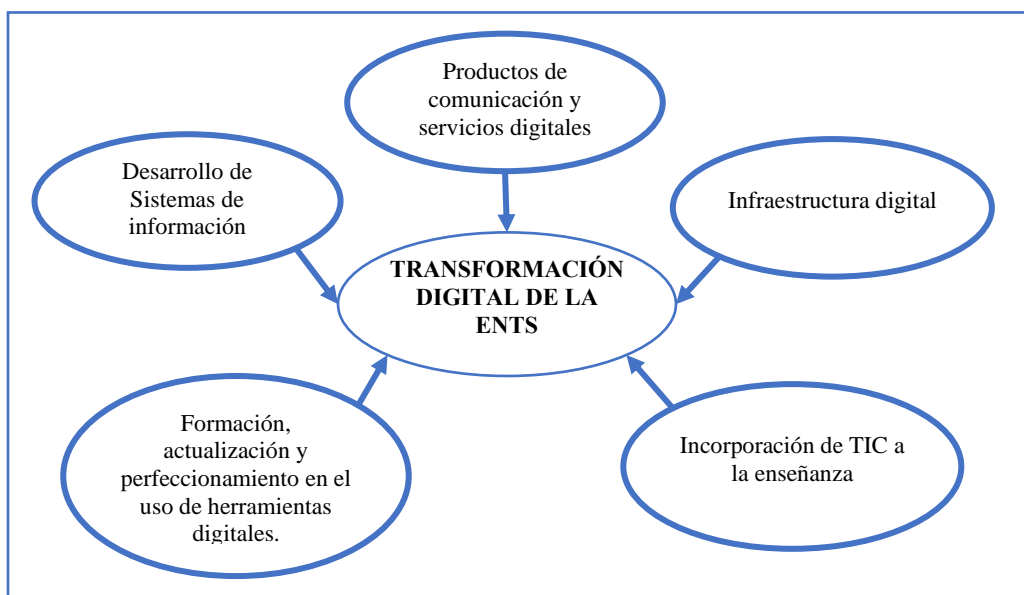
Productos de comunicación y servicios digitales

Desarrollo de Sistemas de información

Infraestructura digital

TRANSFORMACIÓN DIGITAL DE LA ENTS

Formación, actualización y perfeccionamiento en el uso de herramientas digitales.

Incorporación de TIC a la enseñanza